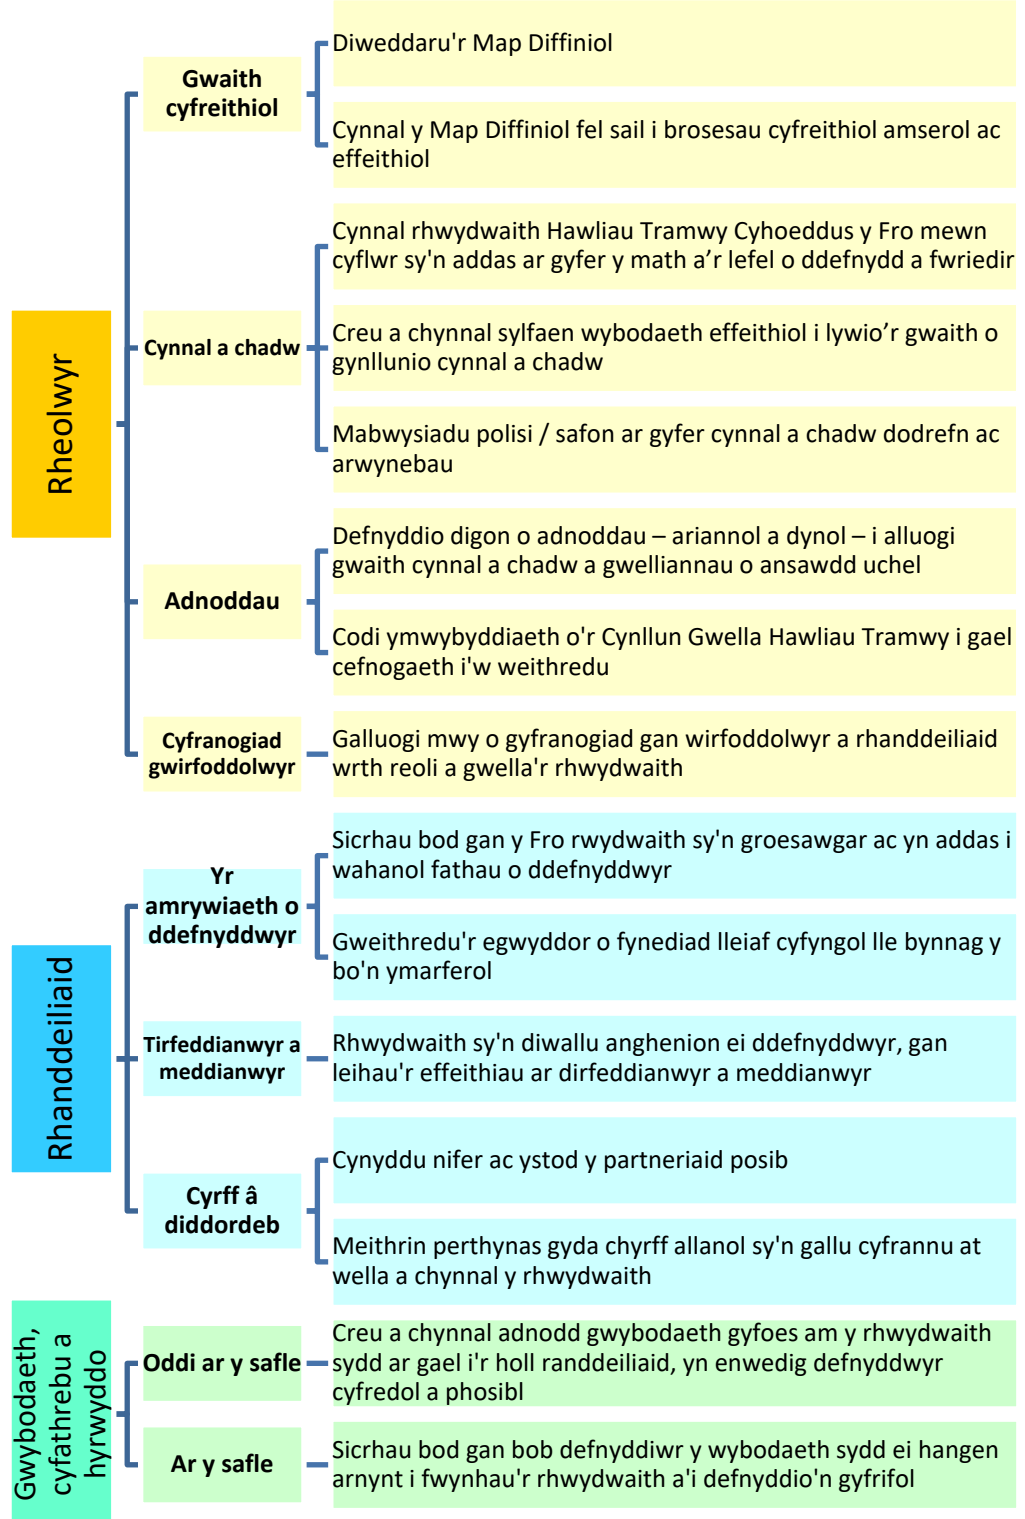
Rheolwyr

Gwaith cyfreithiol

Diweddaru'r Map Diffiniol

Cynnal y Map Diffiniol fel sail i brosesau cyfreithiol amserol ac effeithiol

Cynnal a chadw

Cynnal rhwydwaith Hawliau Tramwy Cyhoeddus y Fro mewn cyflwr sy'n addas ar gyfer y math a’r lefel o ddefnydd a fwriedir

Creu a chynnal sylfaen wybodaeth effeithiol i lywio’r gwaith o gynllunio cynnal a chadw

Mabwysiadu polisi / safon ar gyfer cynnal a chadw dodrefn ac arwynebau

Adnoddau

Defnyddio digon o adnoddau – ariannol a dynol – i alluogi gwaith cynnal a chadw a gwelliannau o ansawdd uchel

Codi ymwybyddiaeth o'r Cynllun Gwella Hawliau Tramwy i gael cefnogaeth i'w weithredu

Cyfranogiad gwirfoddolwyr

Galluogi mwy o gyfranogiad gan wirfoddolwyr a rhanddeiliaid wrth reoli a gwella'r rhwydwaith

Rhanddeiliaid

Yr amrywiaeth o ddefnyddwyr

Sicrhau bod gan y Fro rwydwaith sy'n groesawgar ac yn addas i wahanol fathau o ddefnyddwyr

Gweithredu'r egwyddor o fynediad lleiaf cyfyngol lle bynnag y bo'n ymarferol

Tirfeddianwyr a meddianwyr

Rhwydwaith sy'n diwallu anghenion ei ddefnyddwyr, gan leihau'r effeithiau ar dirfeddianwyr a meddianwyr

Cyrff â diddordeb

Cynyddu nifer ac ystod y partneriaid posib

Meithrin perthynas gyda chyrff allanol sy'n gallu cyfrannu at wella a chynnal y rhwydwaith

Gwybodaeth, cyfathrebu a hyrwyddo

Oddi ar y safle

Creu a chynnal adnodd gwybodaeth gyfoes am y rhwydwaith sydd ar gael i'r holl randdeiliaid, yn enwedig defnyddwyr cyfredol a phosibl

Ar y safle

Sicrhau bod gan bob defnyddiwr y wybodaeth sydd ei hangen arnynt i fwynhau'r rhwydwaith a'i defnyddio'n gyfrifol